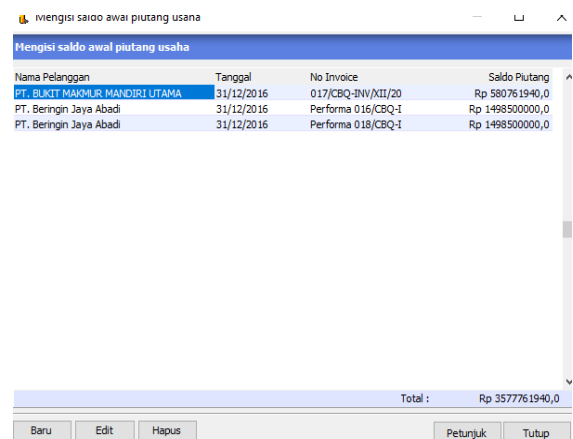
Mengisi saldo awal piutang usaha

Mengisi saldo awal piutang usaha

| Nama Pelanggan | Tanggal | No Invoice | Saldo Piutang |
|---|---|---|---|
| PT. BUKIT MAKMUR MANDIRI UTAMA | 31/12/2016 | 017/CBQ-INV/XII/20 | Rp 580761940,0 |
| PT. Beringin Jaya Abadi | 31/12/2016 | Performa 016/CBQ-I | Rp 1498500000,0 |
| PT. Beringin Jaya Abadi | 31/12/2016 | Performa 018/CBQ-I | Rp 1498500000,0 |

Total : Rp 3577761940,0

Baru Edit Hapus Petunjuk Tutup